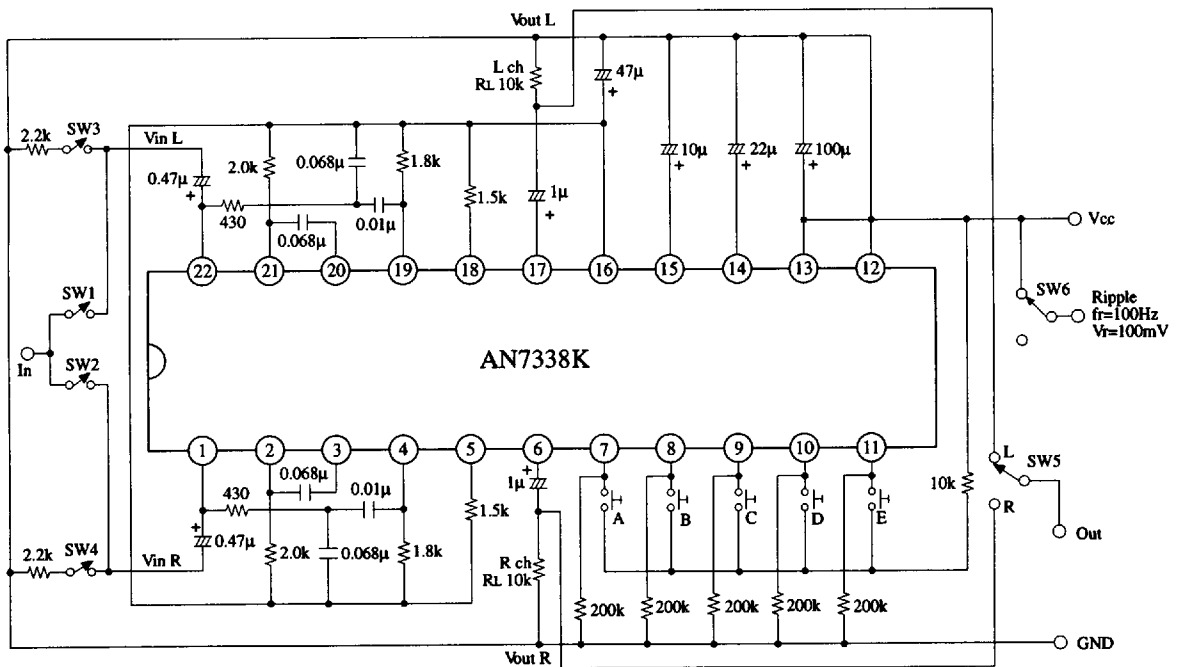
Vout L
L ch
RL 10k
47μ
+
2.2k
SW3
Vin L
2.0k
0.068μ
1.8k
10μ
+
22μ
+
100μ
+
0.47μ
+
430
0.01μ
1.5k
1μ
+
0.068μ
Vcc
22
21
20
19
18
17
16
15
14
13
12
SW1
SW6
Ripple
fr=100Hz
Vr=100mV
In
SW2
AN7338K
1
2
3
4
5
6
7
8
9
10
11
0.068μ
1μ
L
SW5
430
0.01μ
10k
1.5k
A
B
C
D
E
R
+
0.47μ
Out
2.2k
SW4
Vin R
2.0k
0.068μ
1.8k
R ch
RL 10k
200k
200k
200k
200k
200k
GND
Vout R